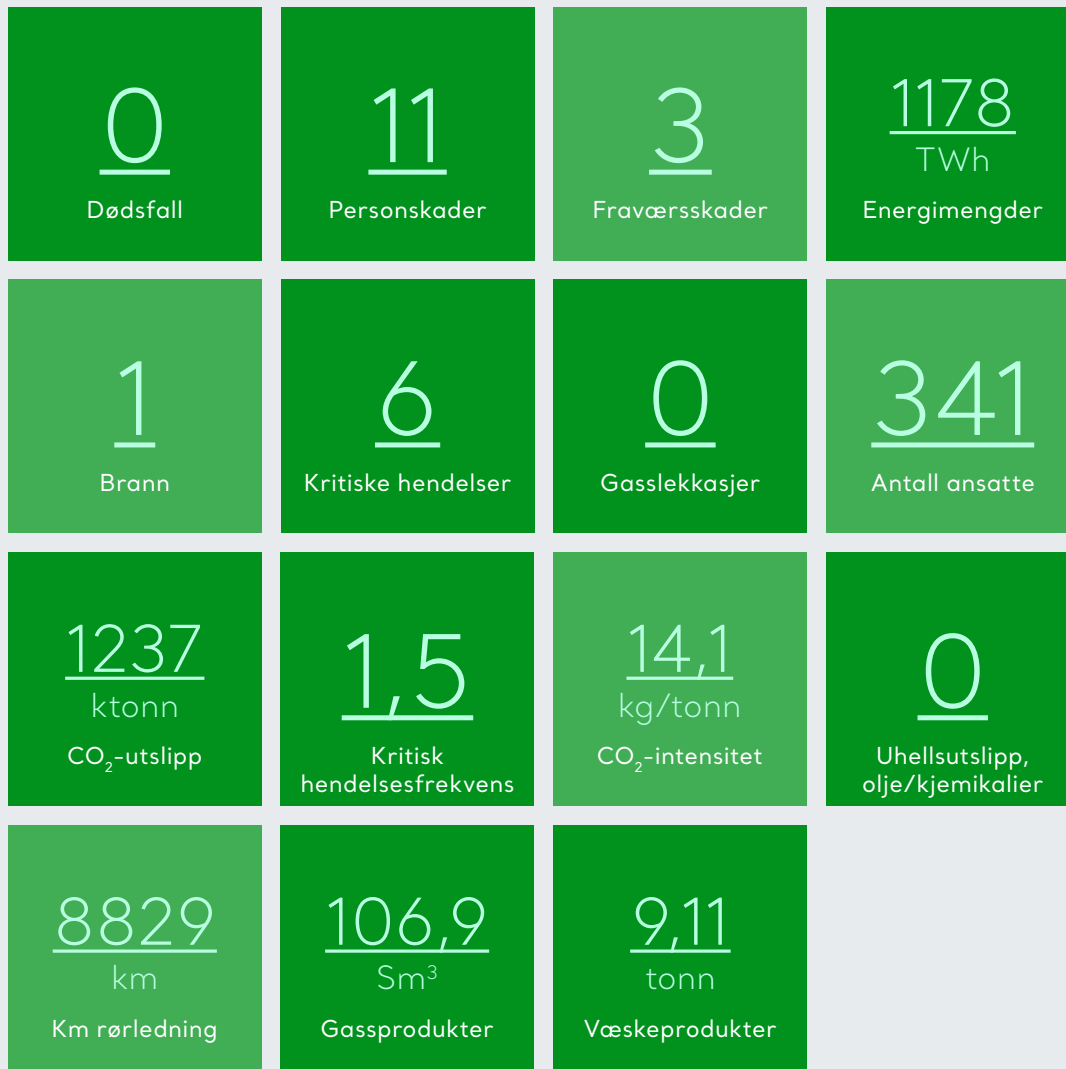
0
Dødsfall

11
Personskader

3
Fraværsskader

1178
TWh
Energimengder

1
Brann

6
Kritiske hendelser

0
Gasslekkasjer

341
Antall ansatte

1237
ktonn
$CO_2$-utslipp

1,5
Kritisk hendelsesfrekvens

14,1
kg/tonn
$CO_2$-intensitet

0
Uhellsutslipp, olje/kjemikalier

8829
km
Km rørledning

106,9
$Sm^3$
Gassprodukter

9,11
tonn
Væskeprodukter